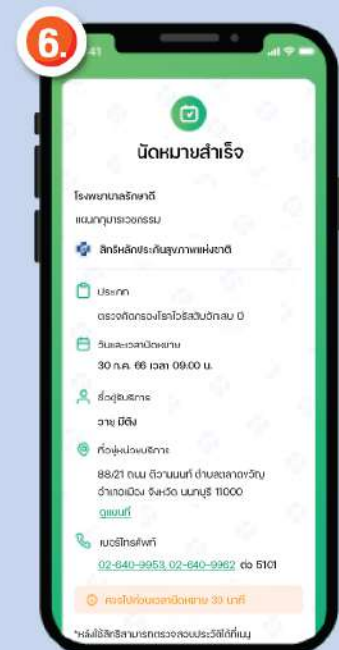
6.

41

นัดหมายสำเร็จ

โรงพยาบาลรักษาดี

แผนกกุมารเวชกรรม

สิทธิหลักประกันสุขภาพแห่งชาติ

ประเภท

ตรวจคัดกรองไวรัสตับอักเสบ C

วันและเวลานัดหมาย

30 ก.ค. 66 เวลา 09:00 น.

ชื่อผู้รับบริการ

วายุ มีตัง

ที่อยู่หน่วยบริการ

88/21 ถนน ติวานนท์ ตำบลตลาดขวัญ อำเภอเมือง จังหวัด นนทบุรี 11000

ดูแผนที่

เบอร์โทรศัพท์

02-640-9953, 02-640-9962 ต่อ 5101

ควรไปก่อนเวลานัดหมาย 30 นาที

*หลังใช้สิทธิสามารถตรวจสอบประวัติได้ที่เมนู